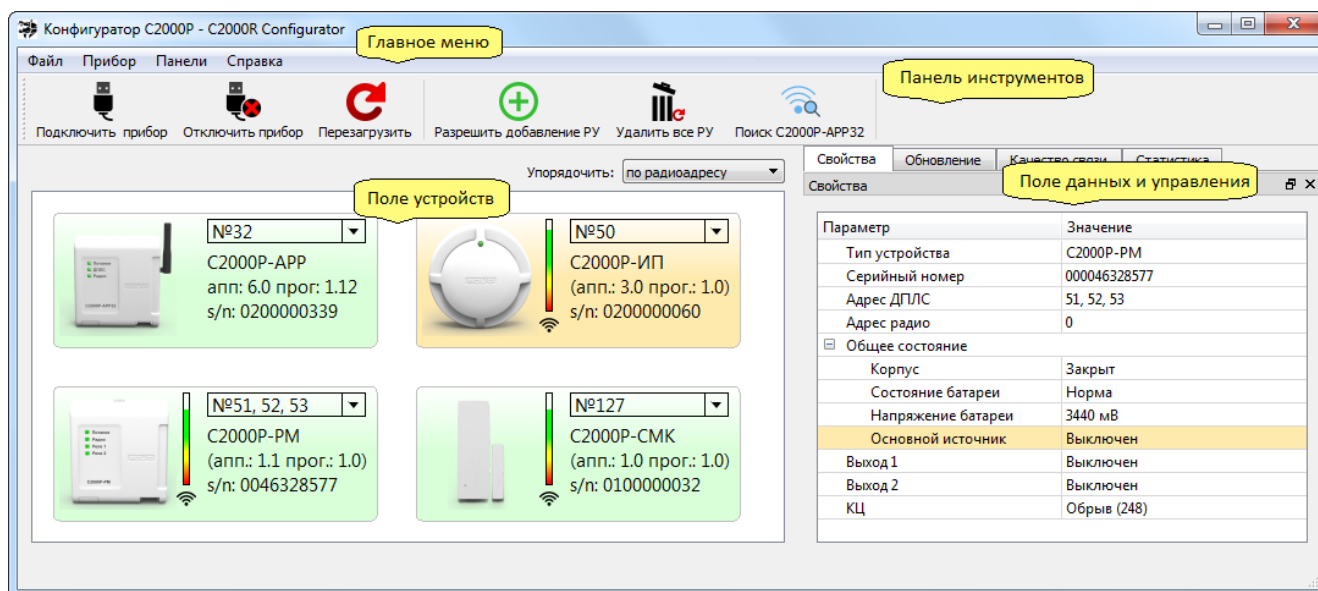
Конфигуратор С2000Р - C2000R Configurator

Главное меню

Файл Прибор Панели Справка

Панель инструментов

Подключить прибор Отключить прибор Перезагрузить Разрешить добавление РУ Удалить все РУ Поиск С2000Р-АРР32

Упорядочить: по радиоадресу

Поле устройств

№32
С2000Р-АРР
апп: 6.0 прог: 1.12
s/n: 0200000339

№50
С2000Р-ИП
(апп.: 3.0 прог.: 1.0)
s/n: 0200000060

№51, 52, 53
С2000Р-РМ
(апп.: 1.1 прог.: 1.0)
s/n: 0046328577

№127
С2000Р-СМК
(апп.: 1.0 прог.: 1.0)
s/n: 0100000032

Свойства Обновление Качество связи Статистика

Свойства

Поле данных и управления

| Параметр | Значение |
|---|---|
| Тип устройства | С2000Р-РМ |
| Серийный номер | 000046328577 |
| Адрес ДПЛС | 51, 52, 53 |
| Адрес радио | 0 |
| Общее состояние | |
| Корпус | Закрыт |
| Состояние батареи | Норма |
| Напряжение батареи | 3440 мВ |
| Основной источник | Выключен |
| Выход 1 | Выключен |
| Выход 2 | Выключен |
| КЦ | Обрыв (248) |